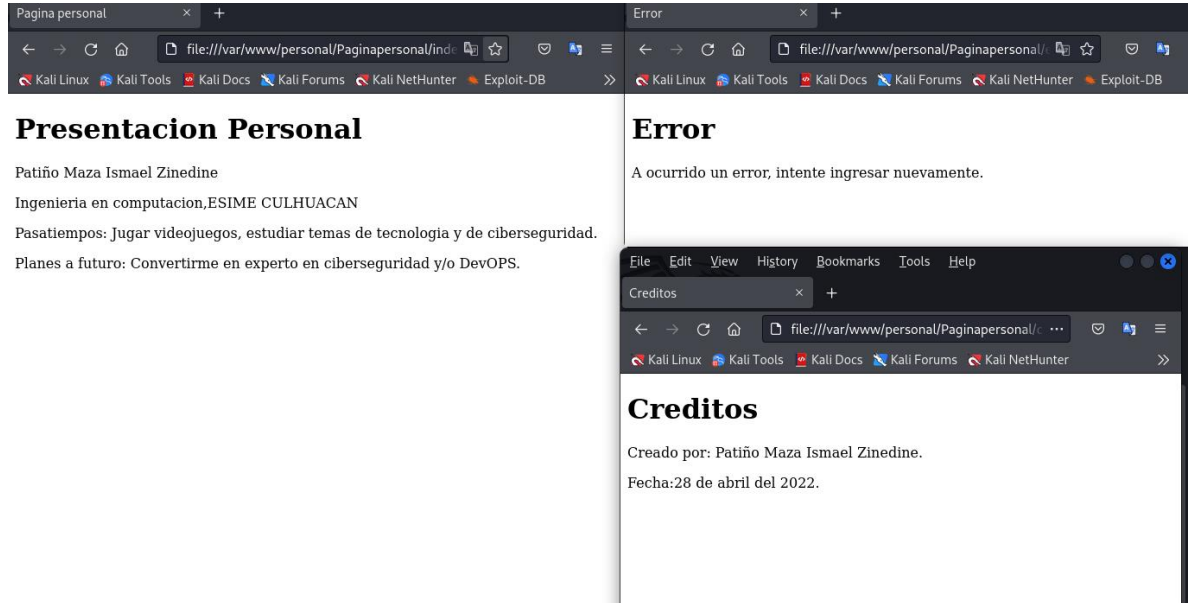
Pagina personal × +

file:///var/www/personal/Paginapersonal/inde

Kali Linux Kali Tools Kali Docs Kali Forums Kali NetHunter Exploit-DB »

# Presentacion Personal

Patiño Maza Ismael Zinedine

Ingenieria en computacion,ESIME CULHUACAN

Pasatiempos: Jugar videojuegos, estudiar temas de tecnologia y de ciberseguridad.

Planes a futuro: Convertirme en experto en ciberseguridad y/o DevOPS.

Error × +

file:///var/www/personal/Paginapersonal/

Kali Linux Kali Tools Kali Docs Kali Forums Kali NetHunter Exploit-DB

# Error

A ocurrido un error, intente ingresar nuevamente.

File Edit View History Bookmarks Tools Help

Creditos × +

file:///var/www/personal/Paginapersonal/c ···

Kali Linux Kali Tools Kali Docs Kali Forums Kali NetHunter »

# Creditos

Creado por: Patiño Maza Ismael Zinedine.

Fecha:28 de abril del 2022.